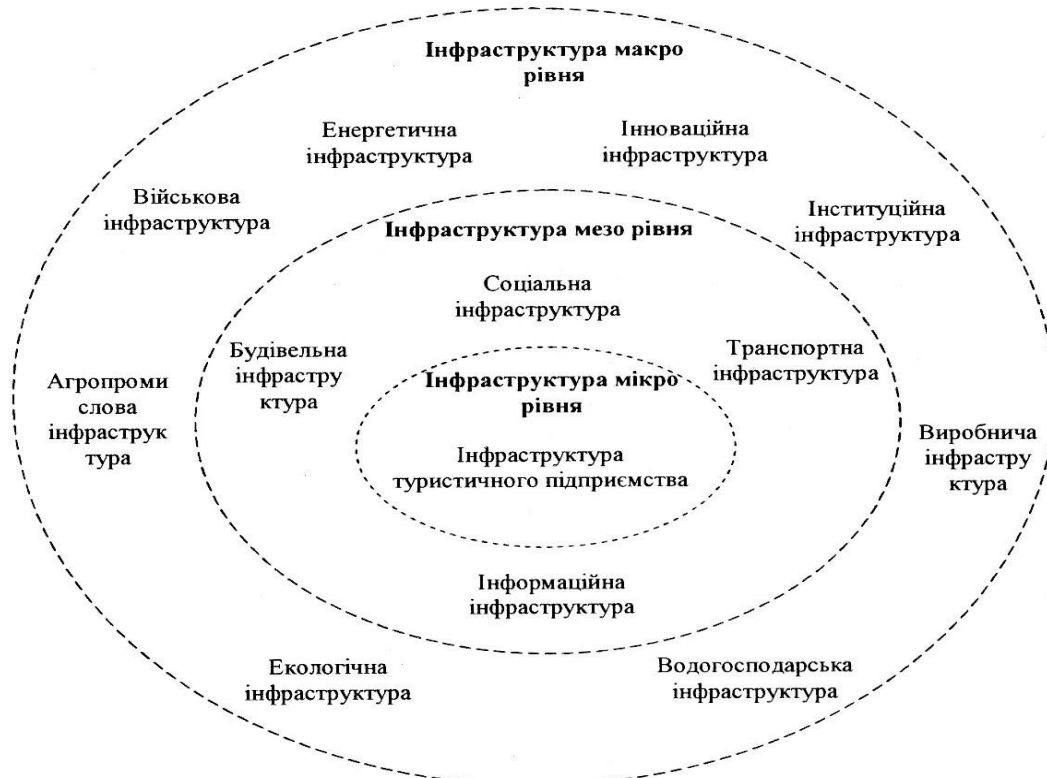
Інфраструктура макро рівня

Енергетична інфраструктура

Інноваційна інфраструктура

Військова інфраструктура

Інституційна інфраструктура

Інфраструктура мезо рівня

Соціальна інфраструктура

Будівельна інфрастру ктура

Транспортна інфраструктура

Агропроми слова інфраструк тура

Інфраструктура мікро рівня

Інфраструктура туристичного підприємства

Виробнича інфрастру ктура

Інформаційна інфраструктура

Екологічна інфраструктура

Водогосподарська інфраструктура